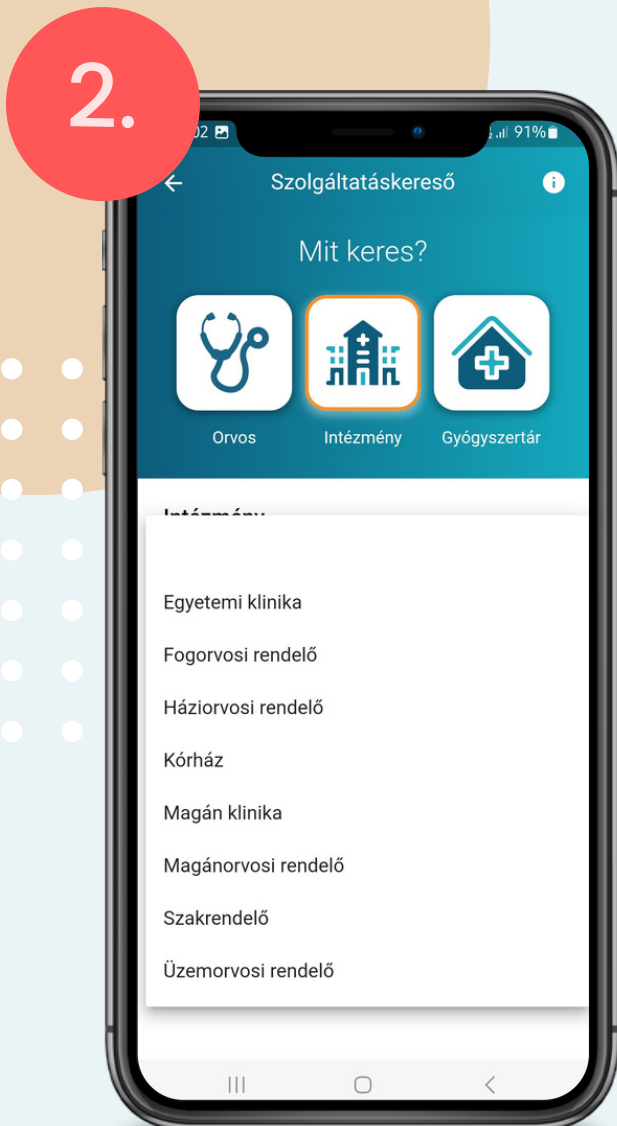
2.

02

91%

Szolgáltatáskereső

Mit keres?

Orvos

Intézmény

Gyógyszertár

Intézmény

Egyetemi klinika

Fogorvosi rendelő

Háziorvosi rendelő

Kórház

Magán klinika

Magánorvosi rendelő

Szakrendelő

Üzemorvosi rendelő